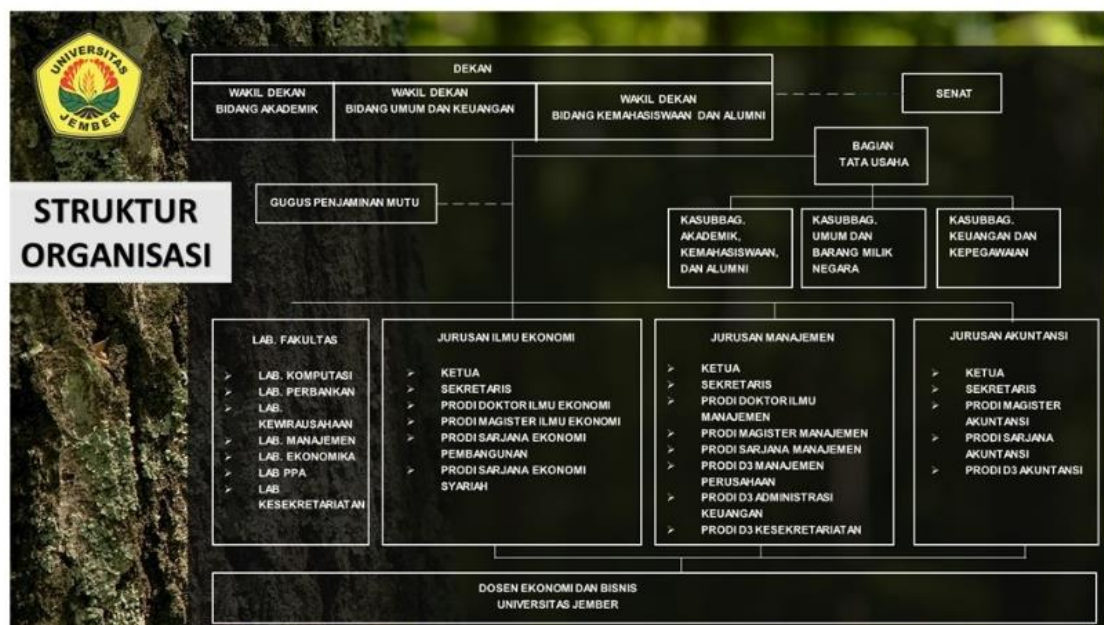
UNIVERSITAS JEMBER

STRUKTUR ORGANISASI

DEKAN

WAKIL DEKAN BIDANG AKADEMIK

WAKIL DEKAN BIDANG UMUM DAN KEUANGAN

WAKIL DEKAN BIDANG KEMAHASISWAAN DAN ALUMNI

SENAT

BAGIAN TATA USAHA

GUGUS PENJAMINAN MUTU

KASUBBAG. AKADEMIK, KEMAHASISWAAN, DAN ALUMNI

KASUBBAG. UMUM DAN BARANG MILIK NEGARA

KASUBBAG. KEUANGAN DAN KEPEGAWAIAN

LAB. FAKULTAS
- LAB. KOMPUTASI
- LAB. PERBANKAN
- LAB. KEWIRAUSAHAAN
- LAB. MANAJEMEN
- LAB. EKONOMIKA
- LAB PPA
- LAB KESEKRETARIATAN

JURUSAN ILMU EKONOMI
- KETUA
- SEKRETARIS
- PRODI DOKTOR ILMU EKONOMI
- PRODI MAGISTER ILMU EKONOMI
- PRODI SARJANA EKONOMI PEMBANGUNAN
- PRODI SARJANA EKONOMI SYARIAH

JURUSAN MANAJEMEN
- KETUA
- SEKRETARIS
- PRODI DOKTOR ILMU MANAJEMEN
- PRODI MAGISTER MANAJEMEN
- PRODI SARJANA MANAJEMEN
- PRODI D3 MANAJEMEN PERUSAHAAN
- PRODI D3 ADMINISTRASI KEUANGAN
- PRODI D3 KESEKRETARIATAN

JURUSAN AKUNTANSI
- KETUA
- SEKRETARIS
- PRODI MAGISTER AKUNTANSI
- PRODI SARJANA AKUNTANSI
- PRODI D3 AKUNTANSI

DOSEN EKONOMI DAN BISNIS UNIVERSITAS JEMBER